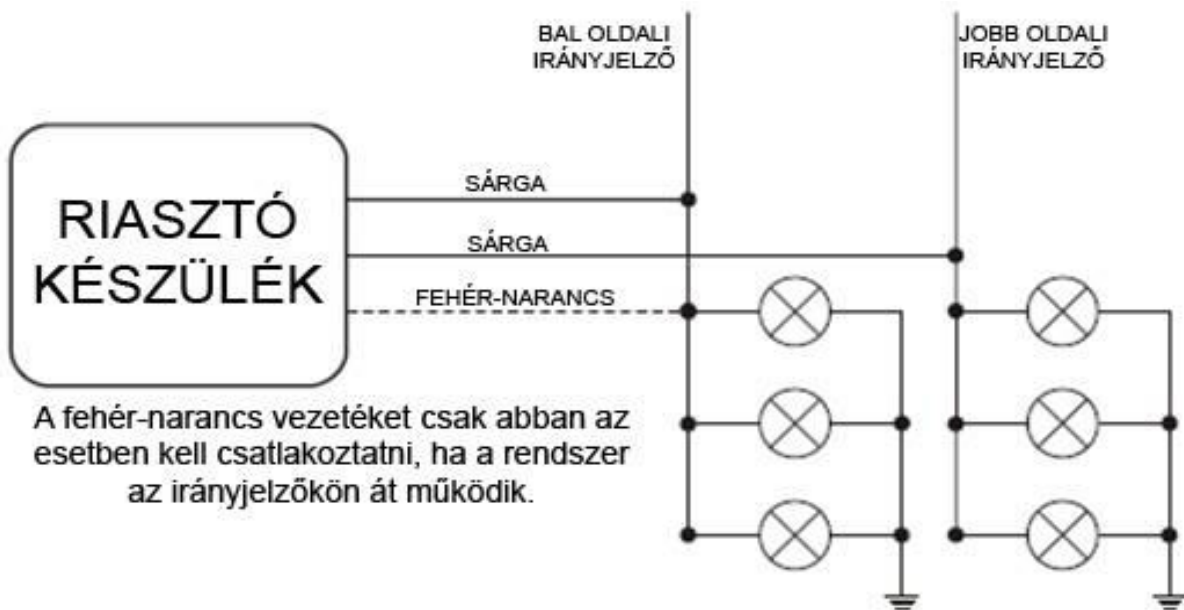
BAL OLDALI IRÁNYJELZŐ

JOBB OLDALI IRÁNYJELZŐ

RIASZTÓ KÉSZÜLÉK

SÁRGA

SÁRGA

FEHÉR-NARANCS

A fehér-narancs vezetéket csak abban az esetben kell csatlakoztatni, ha a rendszer az irányjelzőkön át működik.